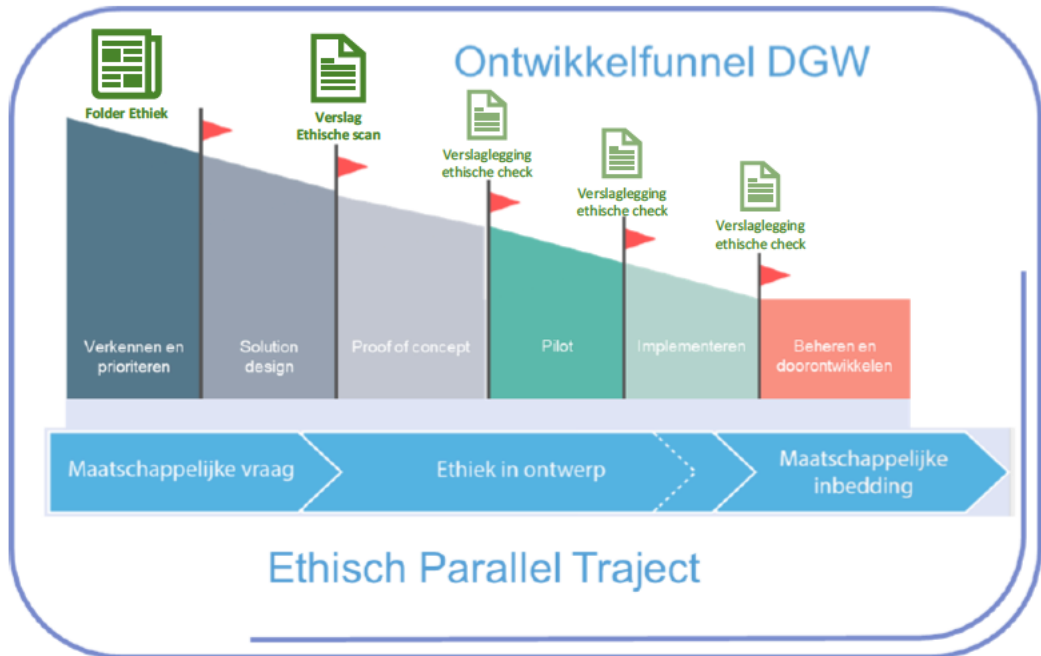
Ontwikkelfunnel DGW

Folder Ethiek

Verslag Ethische scan

Verslaglegging ethische check

Verslaglegging ethische check

Verslaglegging ethische check

Verkennen en prioriteren

Solution design

Proof of concept

Pilot

Implementeren

Beheren en doorontwikkelen

Maatschappelijke vraag

Ethiek in ontwerp

Maatschappelijke inbedding

Ethisch Parallel Traject